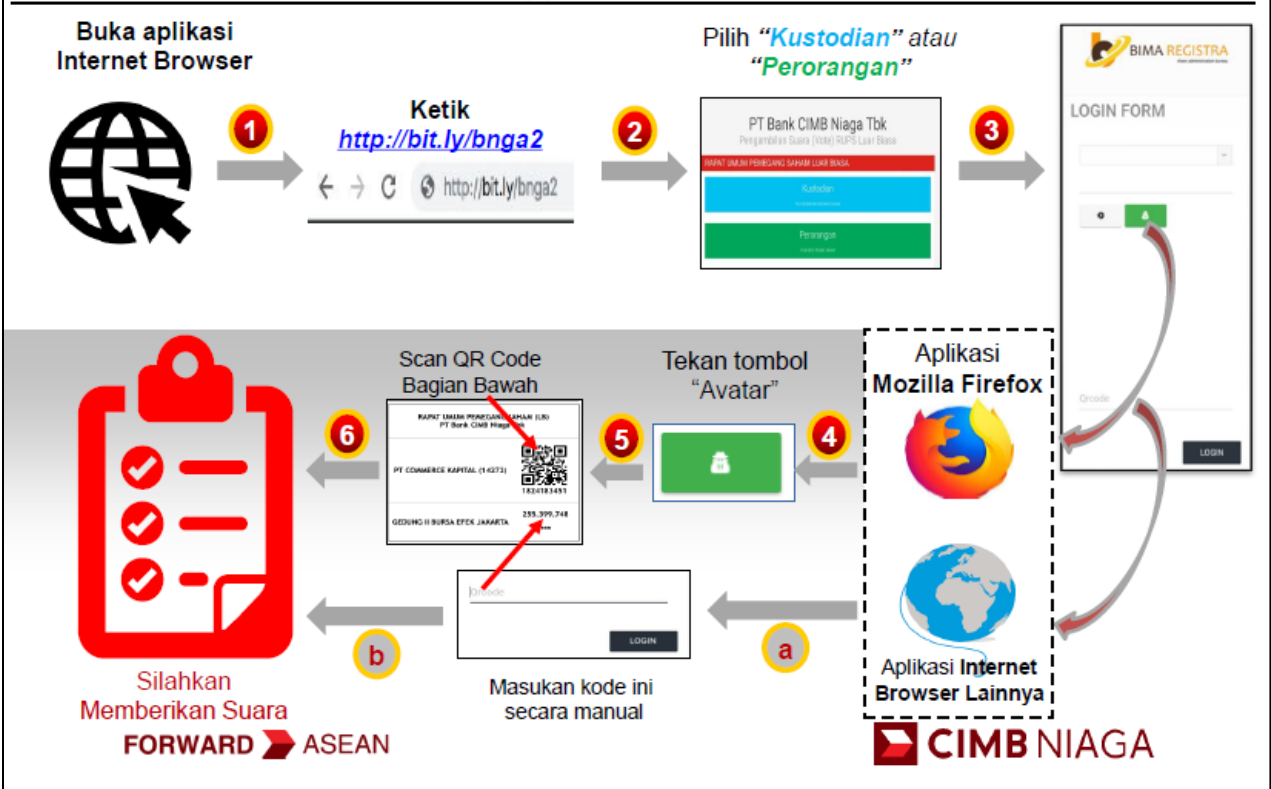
Buka aplikasi Internet Browser

1

Ketik
http://bit.ly/bnga2

http://bit.ly/bnga2

2

Pilih "Kustodian" atau "Perorangan"

PT Bank CIMB Niaga Tbk
Pengambilan Suara (Vote) RUPS Luar Biasa
RAPAT UMUM PEMEGANG SAHAM LUAR BIASA
Kustodian
Perorangan

3

BIMA REGISTRA

LOGIN FORM

Qrcode

LOGIN

Aplikasi Mozilla Firefox

4

Tekan tombol "Avatar"

5

Scan QR Code Bagian Bawah

RAPAT UMUM PEMEGANG SAHAM (LB)
PT Bank CIMB Niaga Tbk

PT COMMERCE KAPITAL (14273)
1824183491

GEDUNG II BURSA EFEK JAKARTA
255.399.748

6

Aplikasi Internet Browser Lainnya

a

Qrcode

LOGIN

Masukan kode ini secara manual

b

Silahkan Memberikan Suara

FORWARD ASEAN

CIMB NIAGA